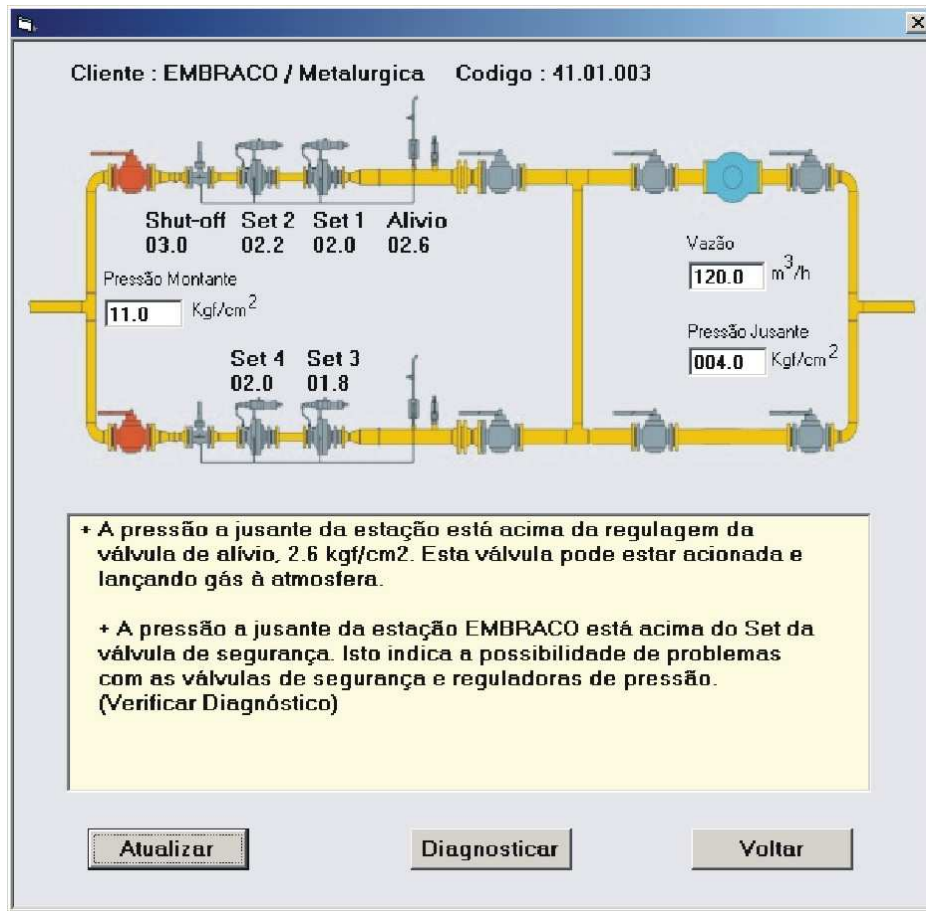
Cliente : EMBRACO / Metalurgica    Codigo : 41.01.003

Shut-off  Set 2  Set 1  Alivio
03.0  02.2  02.0  02.6

Pressão Montante
11.0  Kgf/cm$^2$

Set 4  Set 3
02.0  01.8

Vazão
120.0  m$^3$/h

Pressão Jusante
004.0  Kgf/cm$^2$

+ A pressão a jusante da estação está acima da regulagem da válvula de alívio, 2.6 kgf/cm2. Esta válvula pode estar acionada e lançando gás à atmosfera.

+ A pressão a jusante da estação EMBRACO está acima do Set da válvula de segurança. Isto indica a possibilidade de problemas com as válvulas de segurança e reguladoras de pressão. (Verificar Diagnóstico)

Atualizar    Diagnosticar    Voltar